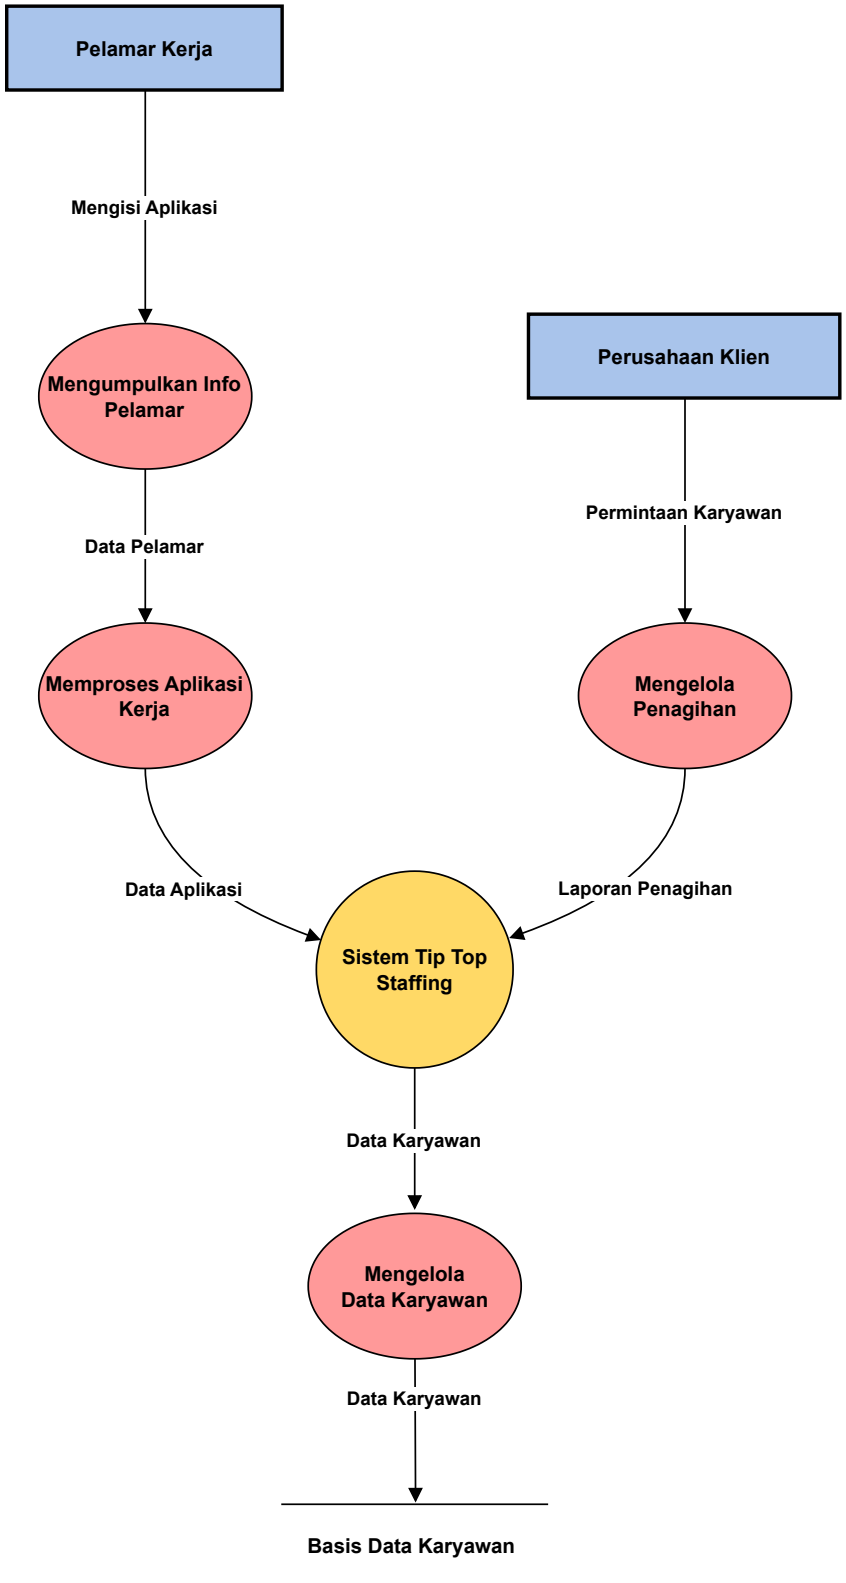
Pelamar Kerja

Mengisi Aplikasi

Mengumpulkan Info Pelamar

Data Pelamar

Memproses Aplikasi Kerja

Perusahaan Klien

Permintaan Karyawan

Mengelola Penagihan

Data Aplikasi

Laporan Penagihan

Sistem Tip Top Staffing

Data Karyawan

Mengelola Data Karyawan

Data Karyawan

Basis Data Karyawan